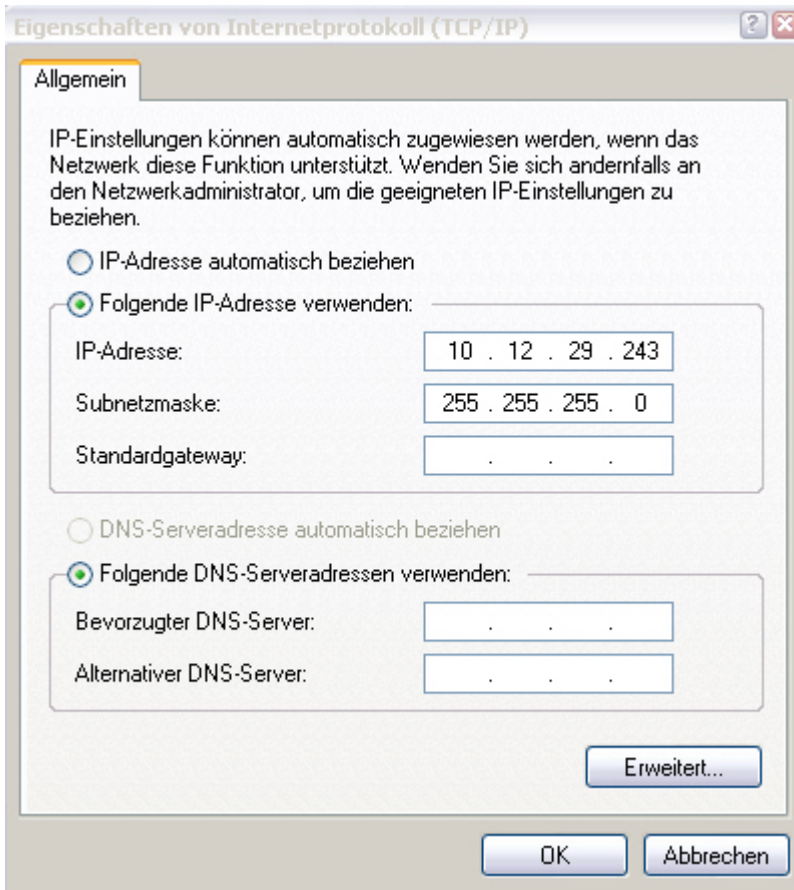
Eigenschaften von Internetprotokoll (TCP/IP)

?

Allgemein

IP-Einstellungen können automatisch zugewiesen werden, wenn das Netzwerk diese Funktion unterstützt. Wenden Sie sich andernfalls an den Netzwerkadministrator, um die geeigneten IP-Einstellungen zu beziehen.

IP-Adresse automatisch beziehen

Folgende IP-Adresse verwenden:

IP-Adresse: 10 . 12 . 29 . 243

Subnetzmaske: 255 . 255 . 255 . 0

Standardgateway: . . .

DNS-Serveradresse automatisch beziehen

Folgende DNS-Serveradressen verwenden:

Bevorzugter DNS-Server: . . .

Alternativer DNS-Server: . . .

Erweitert...

OK

Abbrechen